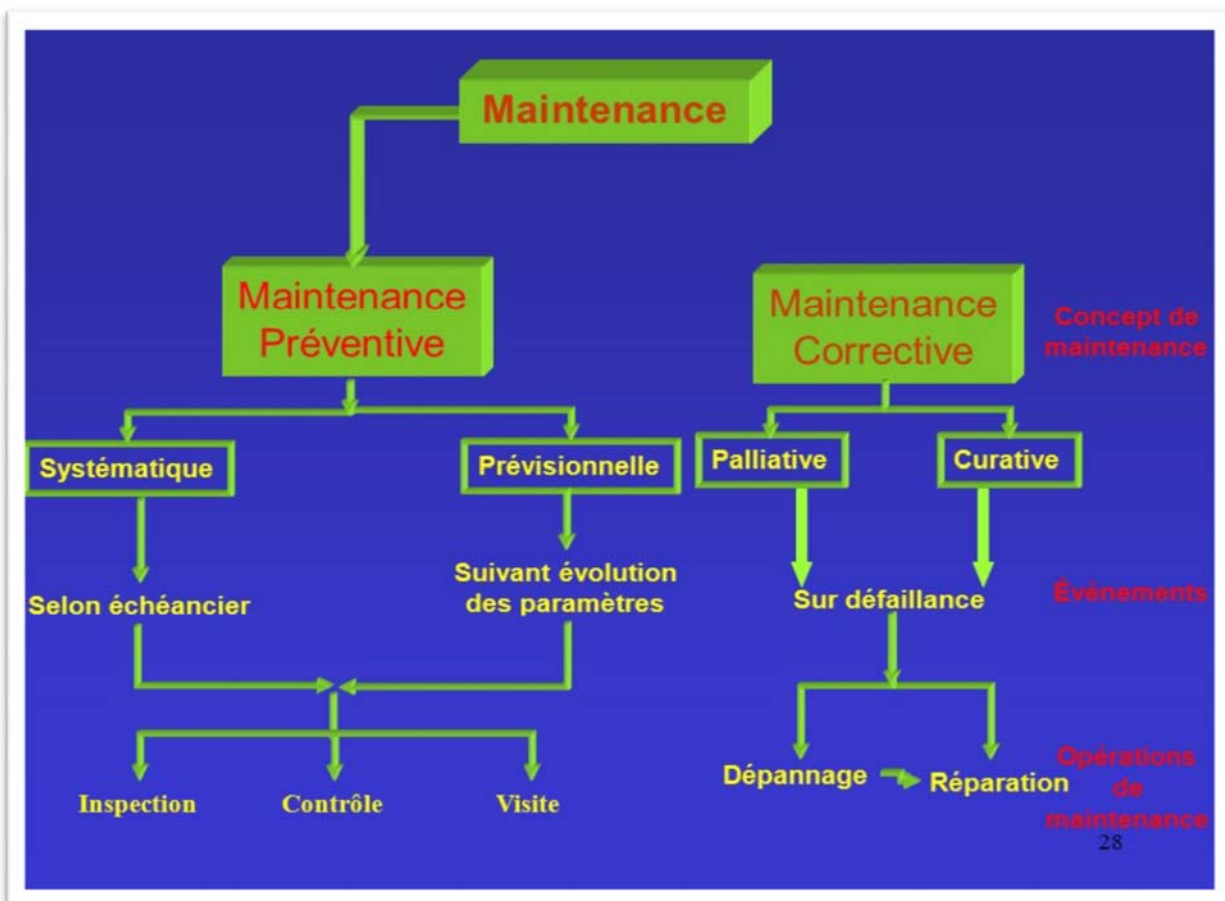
Maintenance

Maintenance Préventive

Maintenance Corrective

Concept de maintenance

Systématique

Prévisionnelle

Palliative

Curative

Selon échéancier

Suivant évolution des paramètres

Sur défaillance

Événements

Inspection

Contrôle

Visite

Dépannage

Réparation

Opérations de maintenance

28